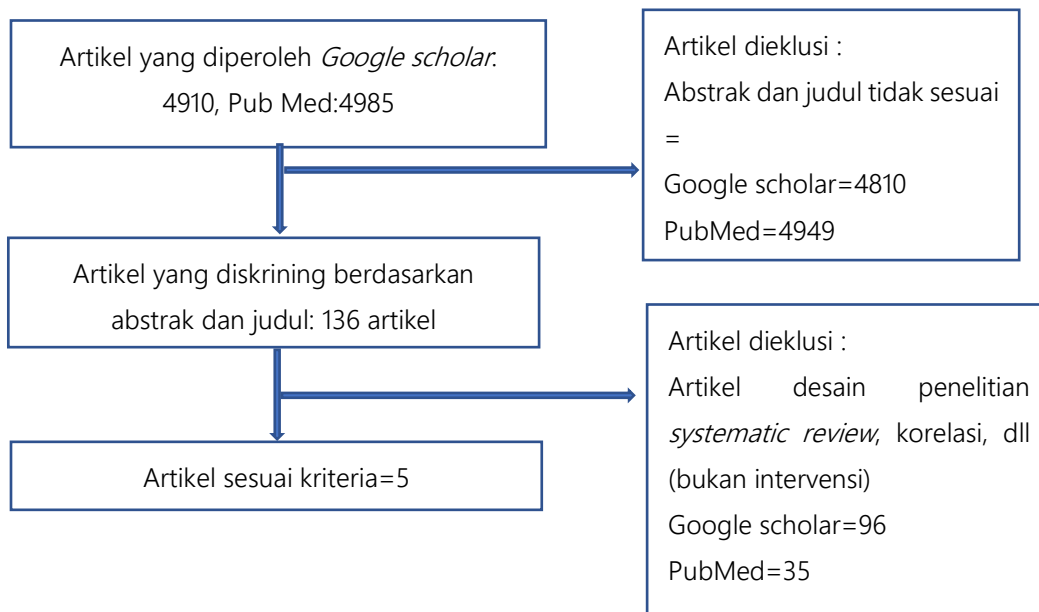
Artikel yang diperoleh *Google scholar*: 4910, Pub Med:4985

Artikel dieklusi :
Abstrak dan judul tidak sesuai
=
Google scholar=4810
PubMed=4949

Artikel yang diskrining berdasarkan abstrak dan judul: 136 artikel

Artikel dieklusi :
Artikel desain penelitian *systematic review*, korelasi, dll (bukan intervensi)
Google scholar=96
PubMed=35

Artikel sesuai kriteria=5